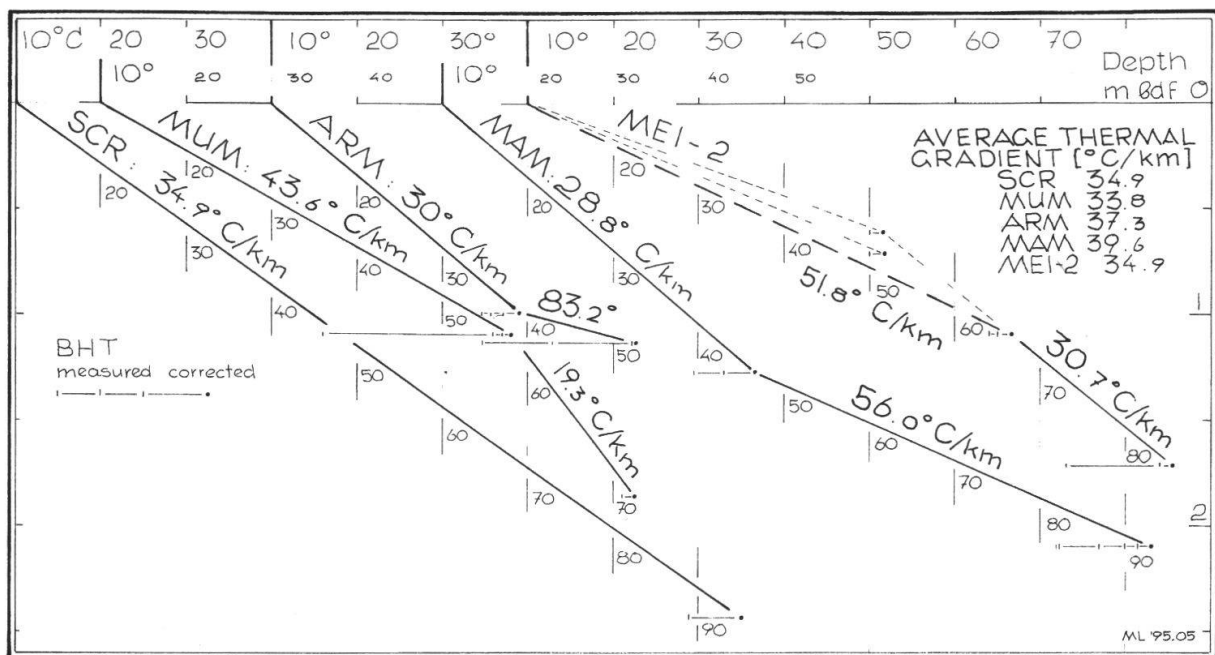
10°C 20 30 10° 20 30° 10° 20 30 40 50 60 70
10° 20 30 40 10° 20 30 40 50

Depth
m Bdf 0

AVERAGE THERMAL GRADIENT [°C/km]
SCR 34.9
MUM 33.8
ARM 37.3
MAM 39.6
MEI-2 34.9

SCR: 34.9° C/km
MUM: 43.6° C/km
ARM: 30° C/km
MAM: 28.8° C/km
MEI-2

83.2°
19.3° C/km
51.8° C/km
30.7° C/km
56.0° C/km

20 30 40
20 30 40 50 60 70 80 90
20 30 40 50
40 50 60 70
20 30 40 50 60 70 80 90
20 30 40 50 60 70 80 90

1
2

BHT
measured corrected

ML '95.05